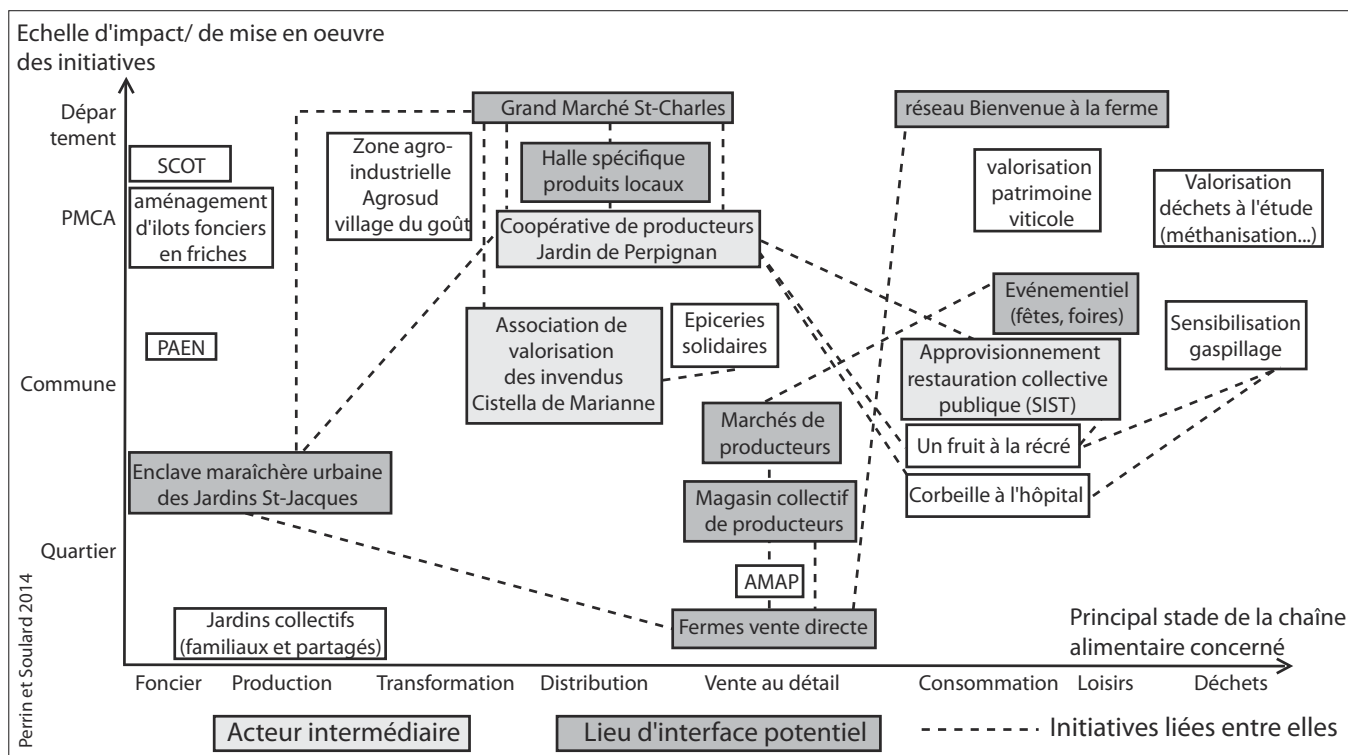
Echelle d'impact/ de mise en oeuvre des initiatives

Département

PMCA

Commune

Quartier

SCOT

aménagement d'ilots fonciers en friches

PAEN

Zone agro-industrielle Agrosud village du goût

Grand Marché St-Charles

Halle spécifique produits locaux

Coopérative de producteurs Jardin de Perpignan

réseau Bienvenue à la ferme

valorisation patrimoine viticole

Valorisation déchets à l'étude (méthanisation...)

Evénementiel (fêtes, foires)

Association de valorisation des invendus Cistella de Marianne

Epiceries solidaires

Approvisionnement restauration collective publique (SIST)

Sensibilisation gaspillage

Marchés de producteurs

Un fruit à la récré

Enclave maraîchère urbaine des Jardins St-Jacques

Magasin collectif de producteurs

Corbeille à l'hôpital

AMAP

Jardins collectifs (familiaux et partagés)

Fermes vente directe

Principal stade de la chaîne alimentaire concerné

Foncier Production Transformation Distribution Vente au détail Consommation Loisirs Déchets

Perrin et Soulard 2014

Acteur intermédiaire

Lieu d'interface potentiel

Initiatives liées entre elles